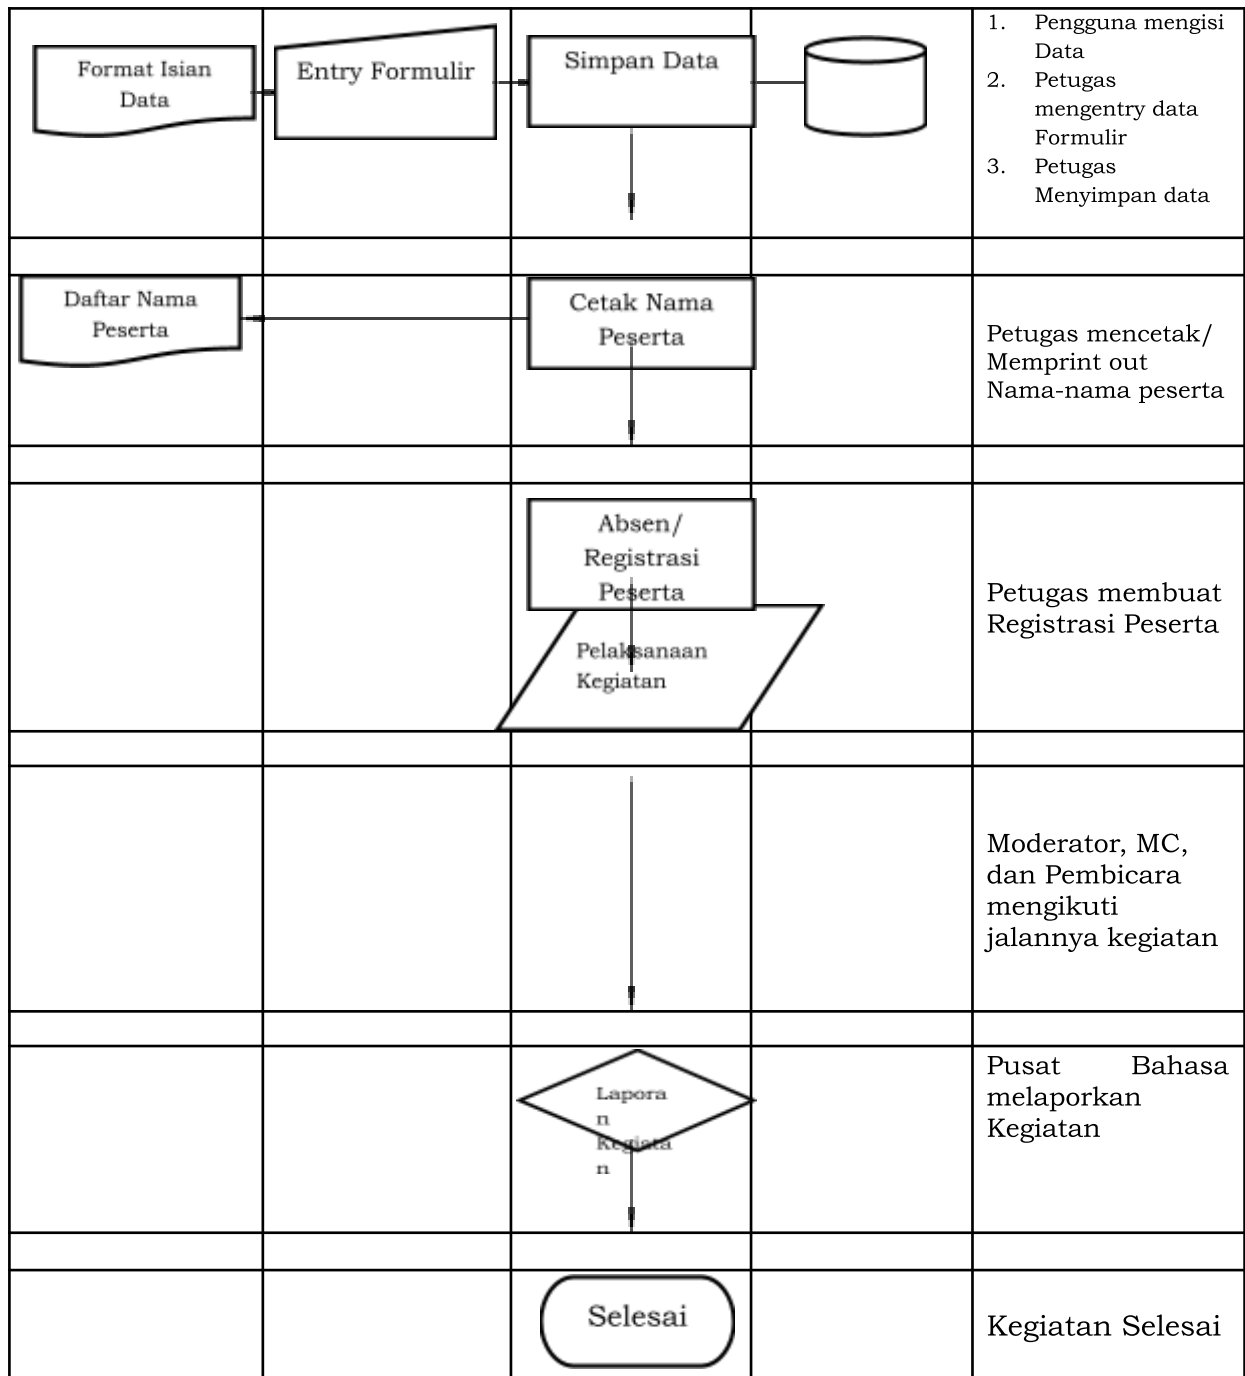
Format Isian Data

Entry Formulir

Simpan Data

1. Pengguna mengisi Data
2. Petugas mengentry data Formulir
3. Petugas Menyimpan data

Daftar Nama Peserta

Cetak Nama Peserta

Petugas mencetak/ Memprint out Nama-nama peserta

Absen/ Registrasi Peserta

Pelaksanaan Kegiatan

Petugas membuat Registrasi Peserta

Moderator, MC, dan Pembicara mengikuti jalannya kegiatan

Laporan Kegiatan

Pusat Bahasa melaporkan Kegiatan

Selesai

Kegiatan Selesai